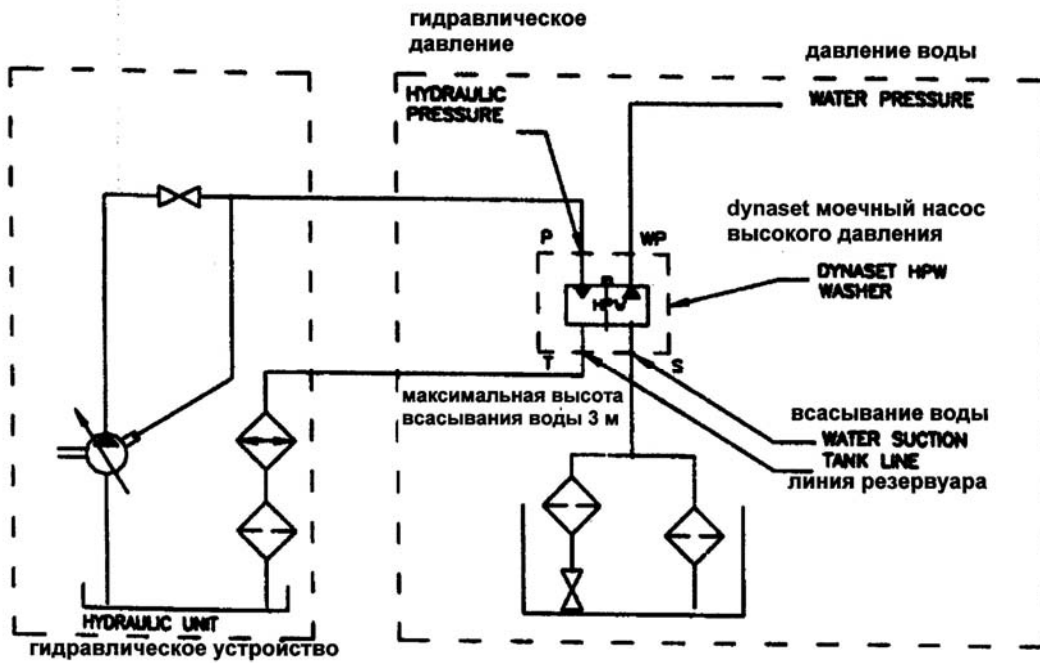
гидравлическое давление

давление воды

HYDRAULIC PRESSURE

WATER PRESSURE

dynaset моечный насос высокого давления

P

WP

P

HPW

DYNASET HPW WASHER

T

S

максимальная высота всасывания воды 3 м

всасывание воды

WATER SUCTION

TANK LINE

линия резервуара

HYDRAULIC UNIT

гидравлическое устройство